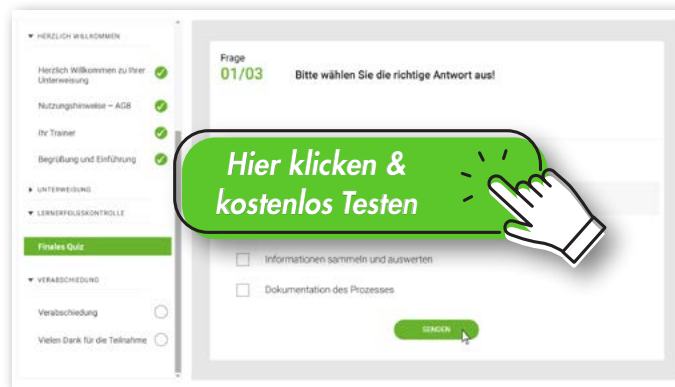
HERZLICH WILLKOMMEN

Herzlich Willkommen zu Ihrer Unterweisung

Nutzungshinweise – AGB

Ihr Trainer

Begrüßung und Einführung

UNTERWEISUNG

LERNERFOLGSKONTROLLE

Finales Quiz

VERABSCHIEDUNG

Verabschiedung

Vielen Dank für die Teilnahme

Frage
01/03

Bitte wählen Sie die richtige Antwort aus!

Hier klicken & kostenlos Testen

Informationen sammeln und auswerten

Dokumentation des Prozesses

SENDEN